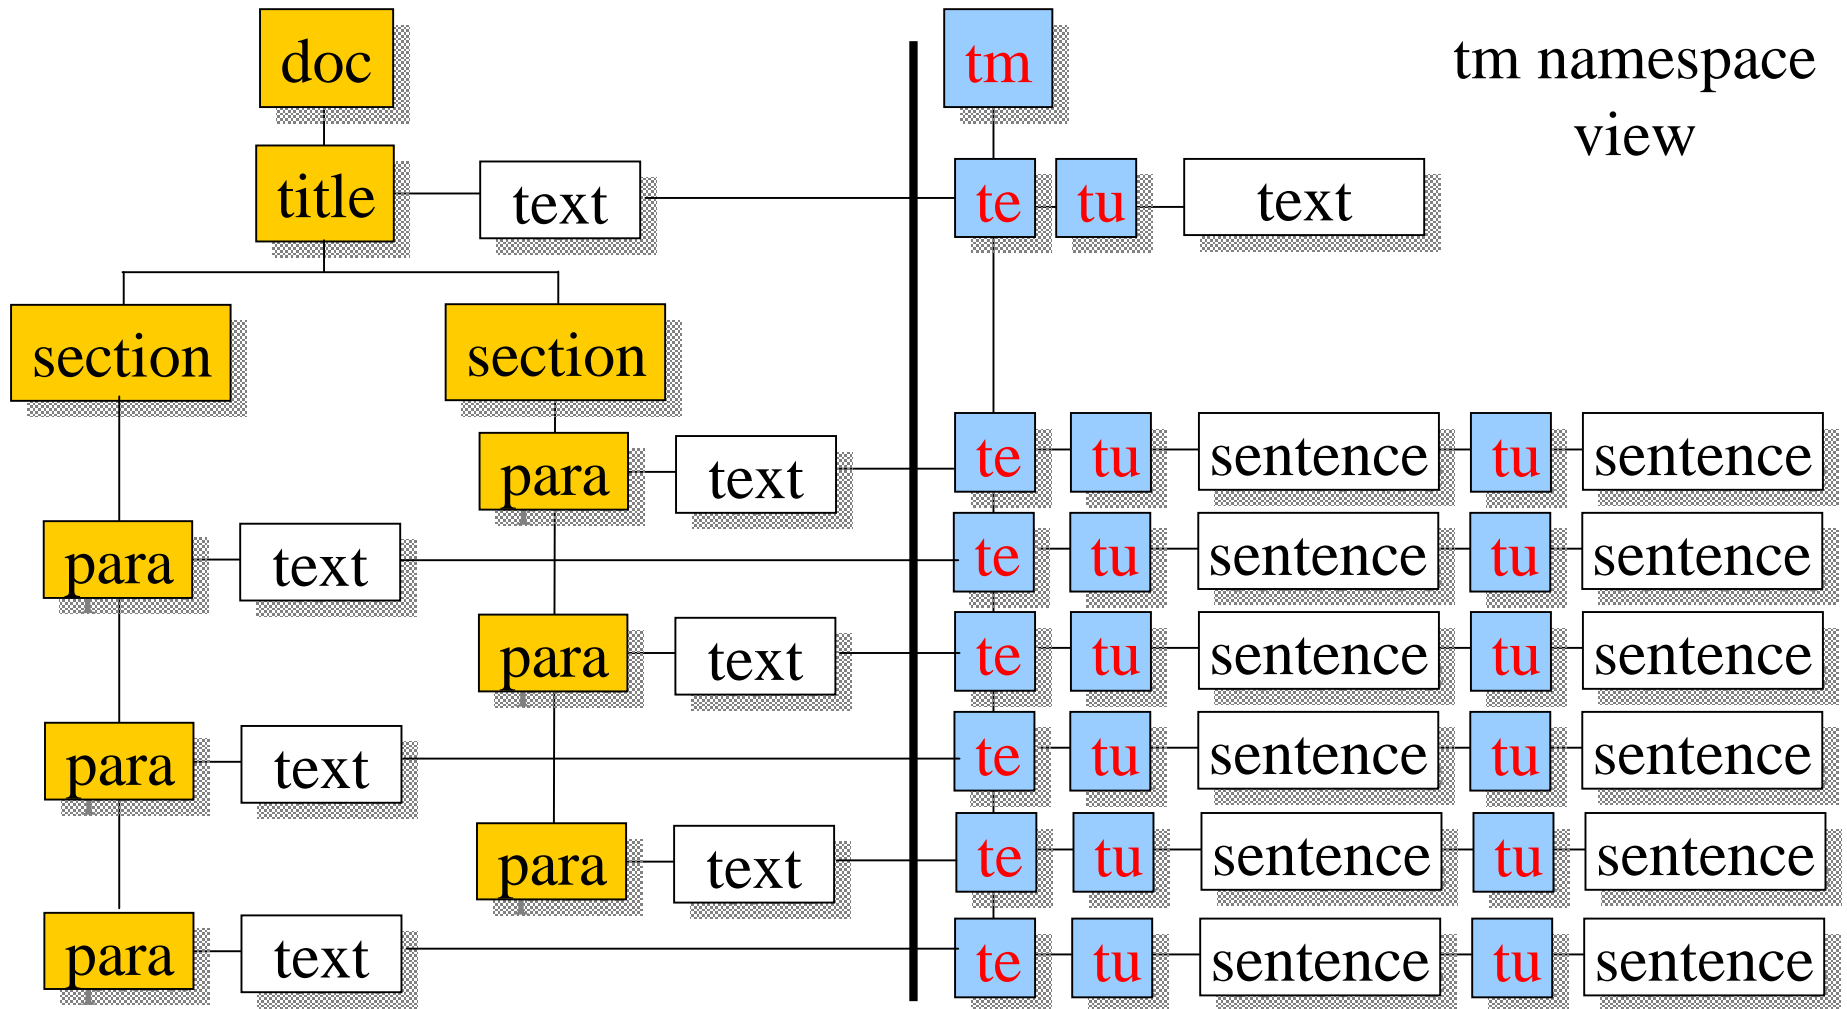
doc

title

text

section

section

para

text

para

text

para

text

para

text

para

text

para

text

tm

tm namespace view

te

tu

text

te

tu

sentence

tu

sentence

te

tu

sentence

tu

sentence

te

tu

sentence

tu

sentence

te

tu

sentence

tu

sentence

te

tu

sentence

tu

sentence

te

tu

sentence

tu

sentence